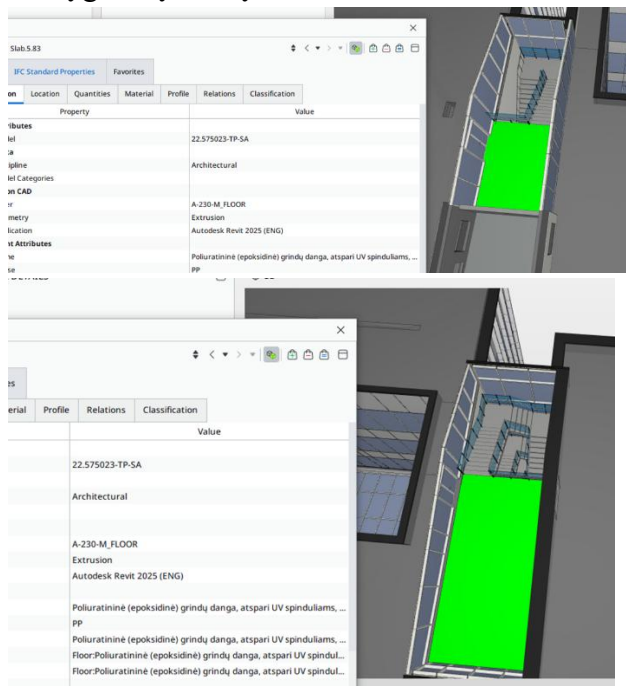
×

Slab.5.83

IFC Standard Properties | Favorites

on | Location | Quantities | Material | Profile | Relations | Classification

| Property | Value |
|---|---|
| ributes | |
| del | 22.575023-TP-SA |
| a | |
| ipline | Architectural |
| del Categories | |
| on CAD | |
| er | A-230-M_FLOOR |
| metry | Extrusion |
| lication | Autodesk Revit 2025 (ENG) |
| t Attributes | |
| ne | Poliuratininė (epoksidinė) grindų danga, atspari UV spinduliams, ... |
| se | PP |

×

es

erial | Profile | Relations | Classification

| | Value |
|---|---|
| | 22.575023-TP-SA |
| | Architectural |
| | A-230-M_FLOOR |
| | Extrusion |
| | Autodesk Revit 2025 (ENG) |
| | Poliuratininė (epoksidinė) grindų danga, atspari UV spinduliams, ... |
| | PP |
| | Poliuratininė (epoksidinė) grindų danga, atspari UV spinduliams, ... |
| | Floor:Poliuratininė (epoksidinė) grindų danga, atspari UV spindul... |
| | Floor:Poliuratininė (epoksidinė) grindų danga, atspari UV spindul... |